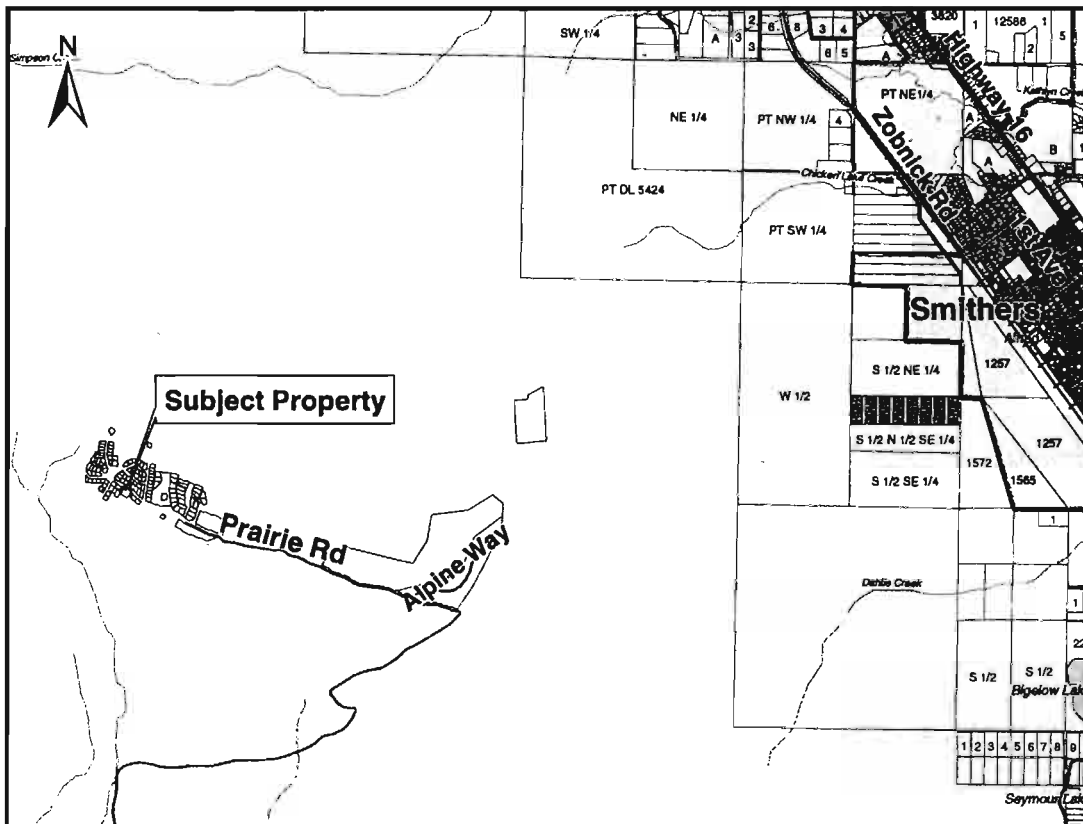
N
Simpson C
SW 1/4
2
6
8
3
4
A
3
3
6
5
3820
1
12588
1
2
5
Highway 16
Kathryn Cr
A
PT NE 1/4
NE 1/4
PT NW 1/4
4
Zobnick Rd
A
B
1
Chicken Lake Creek
PT DL 5424
PT SW 1/4
1st Ave
Smithers
Alfred
1257
S 1/2 NE 1/4
W 1/2
Subject Property
S 1/2 N 1/2 SE 1/4
1257
1572
S 1/2 SE 1/4
1565
Prairie Rd
Alpine Way
1
Dahlie Creek
1
22
S 1/2
S 1/2
Bigelow Lak
1 2 3 4 5 6 7 8 9
Seymour Lak